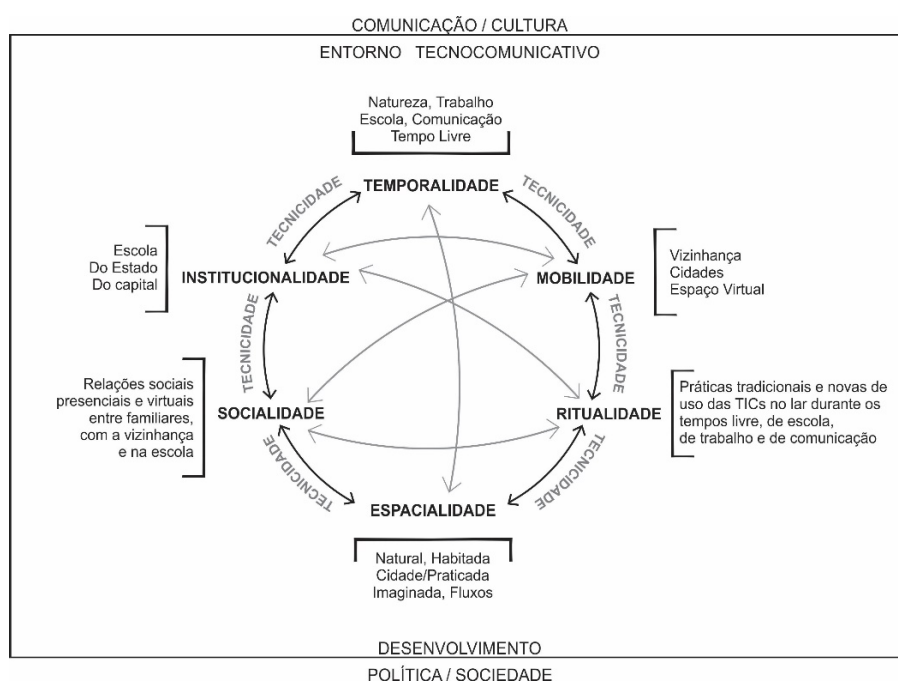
COMUNICAÇÃO / CULTURA

ENTORNO TECNOCOMUNICATIVO

Natureza, Trabalho
Escola, Comunicação
Tempo Livre

TEMPORALIDADE

TECNICIDADE

TECNICIDADE

Escola
Do Estado
Do capital

INSTITUCIONALIDADE

MOBILIDADE

Vizinhança
Cidades
Espaço Virtual

TECNICIDADE

TECNICIDADE

Relações sociais presenciais e virtuais entre familiares, com a vizinhança e na escola

SOCIALIDADE

RITUALIDADE

Práticas tradicionais e novas de uso das TICs no lar durante os tempos livre, de escola, de trabalho e de comunicação

TECNICIDADE

TECNICIDADE

ESPACIALIDADE

Natural, Habitada
Cidade/Praticada
Imaginada, Fluxos

DESENVOLVIMENTO

POLÍTICA / SOCIEDADE